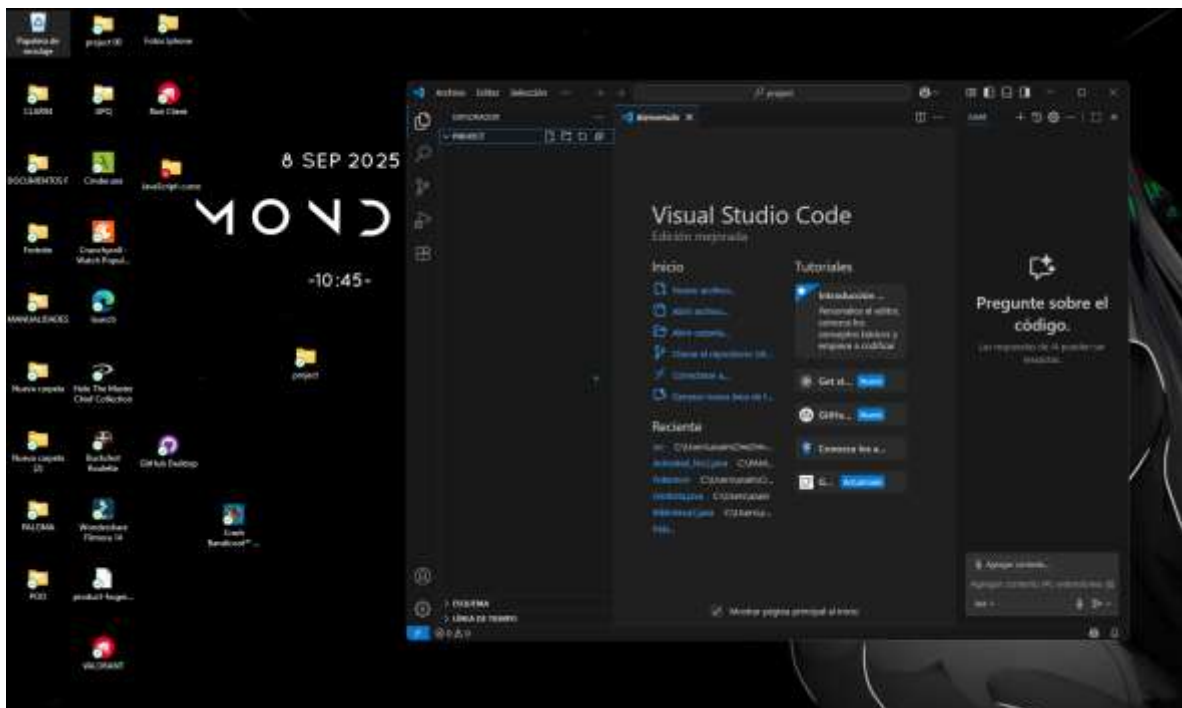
Papelera de reciclaje
project III
Folio Iphone
CLARA
SPQ
Riot Client
DOCUMENTOS
Cinder.exe
JavaScript curso
Fortnite
Crunchyroll - Watch Popul...
MANUALIDADES
Search
Nueva carpeta
Halo The Master Chief Collection
Nueva carpeta (2)
Buckshot Roulette
GitHub Desktop
PALOMA
Wondershare Filmora 14
Crash Bandicoot™ ...
POO
product-forget...
VALORANT

8 SEP 2025
MOND
-10:45-
project

Archivo Editar Selección
project
EXPLORADOR
PROJECT
Bienvenido
Visual Studio Code
Edición mejorada
Inicio
Nuevo archivo...
Abrir archivo...
Abrir carpeta...
Clonar el repositorio Git...
Conectar a...
Generar nueva área de t...
Reciente
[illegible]
Tutoriales
Introducción ...
Personalice el editor, conozca los conceptos básicos y empiece a codificar
Get st... Nuevo
GitHu... Nuevo
Conozca los a...
G... Actualizado
Mostrar página principal al inicio
ESQUEMA
LÍNEA DE TIEMPO
CHAT
Pregunte sobre el código.
Las respuestas de IA pueden ser inexactas.
Agregar contexto...